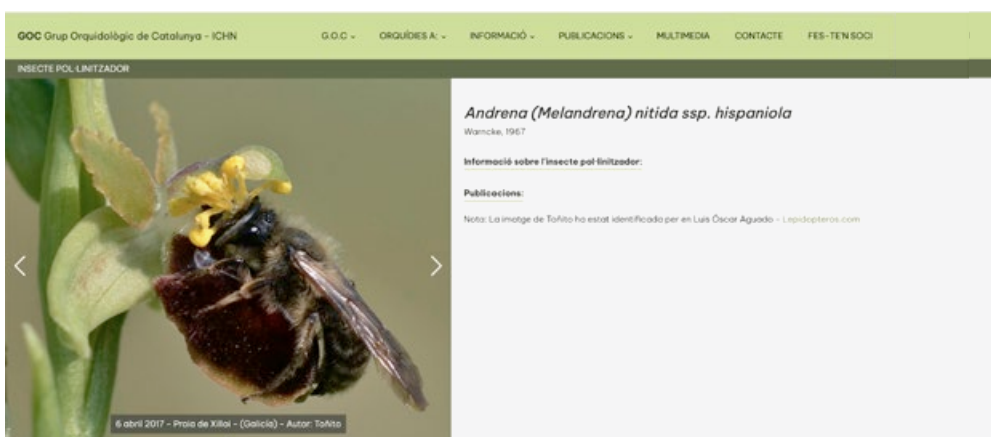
GOC Grup Orquidològic de Catalunya - ICHN

G.O.C ⌄ ORQUÍDIES A: ⌄ INFORMACIÓ ⌄ PUBLICACIONS ⌄ MULTIMEDIA CONTACTE FES-TE'N SOCI

INSECTE POL·LINITZADOR

Andrena (Melandrena) nitida ssp. hispaniola

Warncke, 1967

Informació sobre l'insecte pol·linitzador:

Publicacions:

Nota: La imatge de Toñito ha estat identificada per en Luis Óscar Aguado - Lepidopteros.com

6 abril 2017 - Praia de Xilloi - (Galicia) - Autor: Toñito